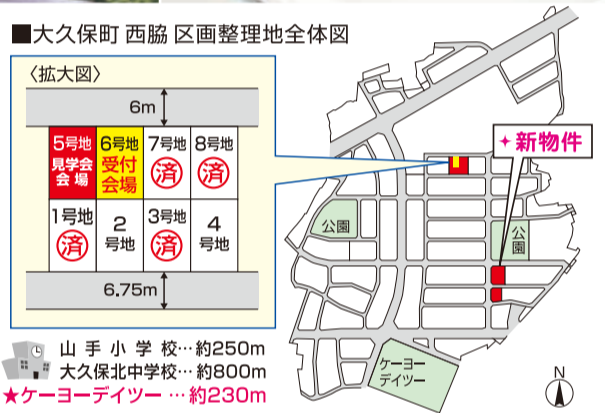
■大久保町 西脇 区画整理地全体図

〈拡大図〉

6m

5号地 見学会会場

6号地 受付会場

7号地 済

8号地 済

1号地 済

2号地

3号地 済

4号地

6.75m

✦新物件

公園

公園

ケーヨーデイツー

N

山手小学校…約250m
大久保北中学校…約800m
★ケーヨーデイツー …約230m